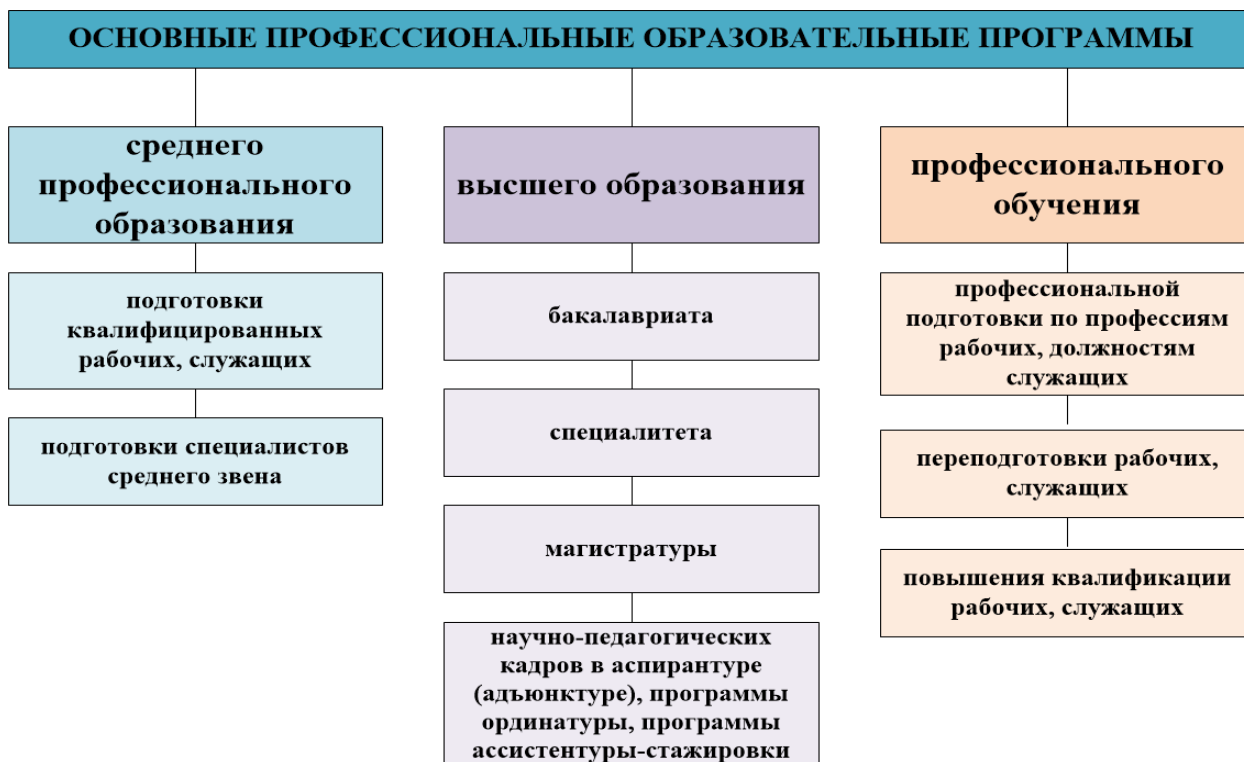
ОСНОВНЫЕ ПРОФЕССИОНАЛЬНЫЕ ОБРАЗОВАТЕЛЬНЫЕ ПРОГРАММЫ

среднего профессионального образования

подготовки квалифицированных рабочих, служащих

подготовки специалистов среднего звена

высшего образования

бакалавриата

специалитета

магистратуры

научно-педагогических кадров в аспирантуре (адъюнктуре), программы ординатуры, программы ассистентуры-стажировки

профессионального обучения

профессиональной подготовки по профессиям рабочих, должностям служащих

переподготовки рабочих, служащих

повышения квалификации рабочих, служащих